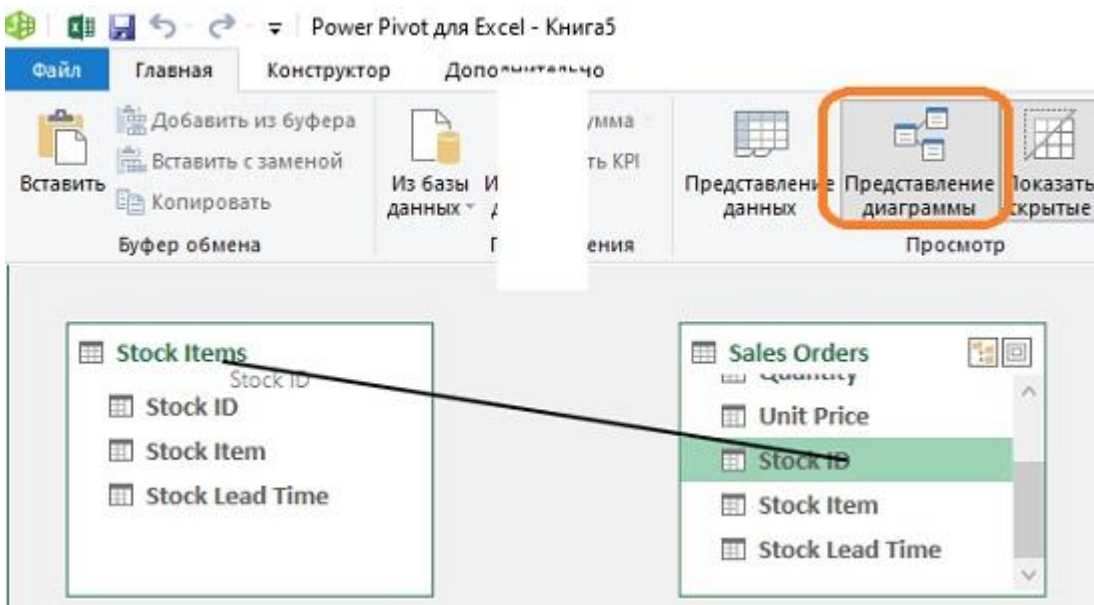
Power Pivot для Excel - Книга5

Файл
Главная
Конструктор
Дополнительно

Добавить из буфера
Вставить с заменой
Копировать
Вставить
Буфер обмена

Из базы данных
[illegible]мма
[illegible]ть KPI
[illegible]ения

Представление данных
Представление диаграммы
Показать скрытые
Просмотр

Stock Items
Stock ID
Stock ID
Stock Item
Stock Lead Time

Sales Orders
Quantity
Unit Price
Stock ID
Stock Item
Stock Lead Time